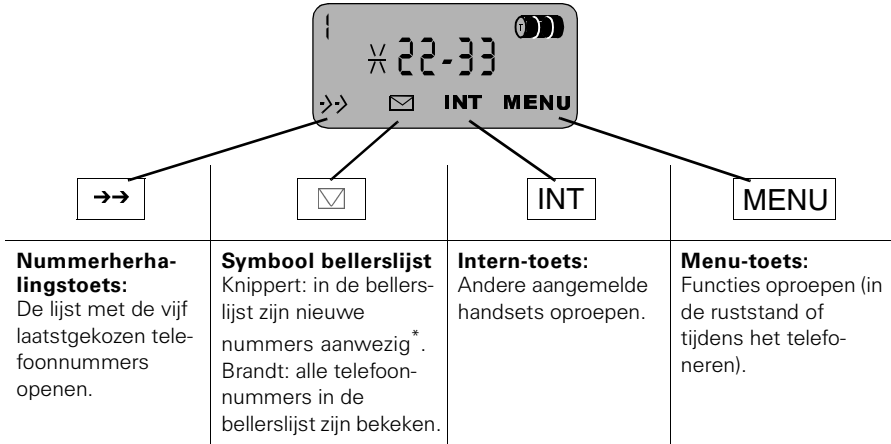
1
※22-33
→→ ✉ INT MENU

| →→ | ✉ | INT | MENU |
|---|---|---|---|
| **Nummerherhalingstoets:** De lijst met de vijf laatstgekozen telefoonnummers openen. | **Symbool bellerslijst** Knippert: in de bellerslijst zijn nieuwe nummers aanwezig*. Brandt: alle telefoonnummers in de bellerslijst zijn bekeken. | **Intern-toets:** Andere aangemelde handsets oproepen. | **Menu-toets:** Functies oproepen (in de ruststand of tijdens het telefoneren). |